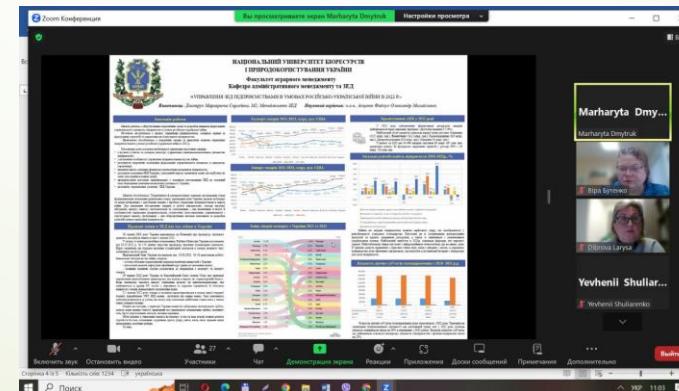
Zoom Конференция
Вы просматриваете экран Marharyta Dmytruk
Настройки просмотра

НАЦІОНАЛЬНИЙ УНІВЕРСИТЕТ БІОРЕСУРСІВ І ПРИРОДОКОРИСТУВАННЯ УКРАЇНИ
Факультет аграрного менеджменту
Кафедра адміністративного менеджменту та ЗЕД
«УПРАВЛІННЯ ЗЕД ПІДПРИЄМСТВАМИ В УМОВАХ РОСІЙСЬКО-УКРАЇНСЬКОЇ ВІЙНИ В 2022 Р.»

Marharyta Dmy...
Marharyta Dmytruk
Віра Бутенко
Dibrova Larysa
Yevhenii Shuliar...
Yevhenii Shuliarenko

Включить звук
Остановить видео
27
Участники
Чат
Демонстрация экрана
Реакции
Приложения
Доски сообщений
Примечания
Дополнительно
Выйти

Сторінка 4 із 5
Кількість слів: 1234
українська
Поиск
УКР
11:03